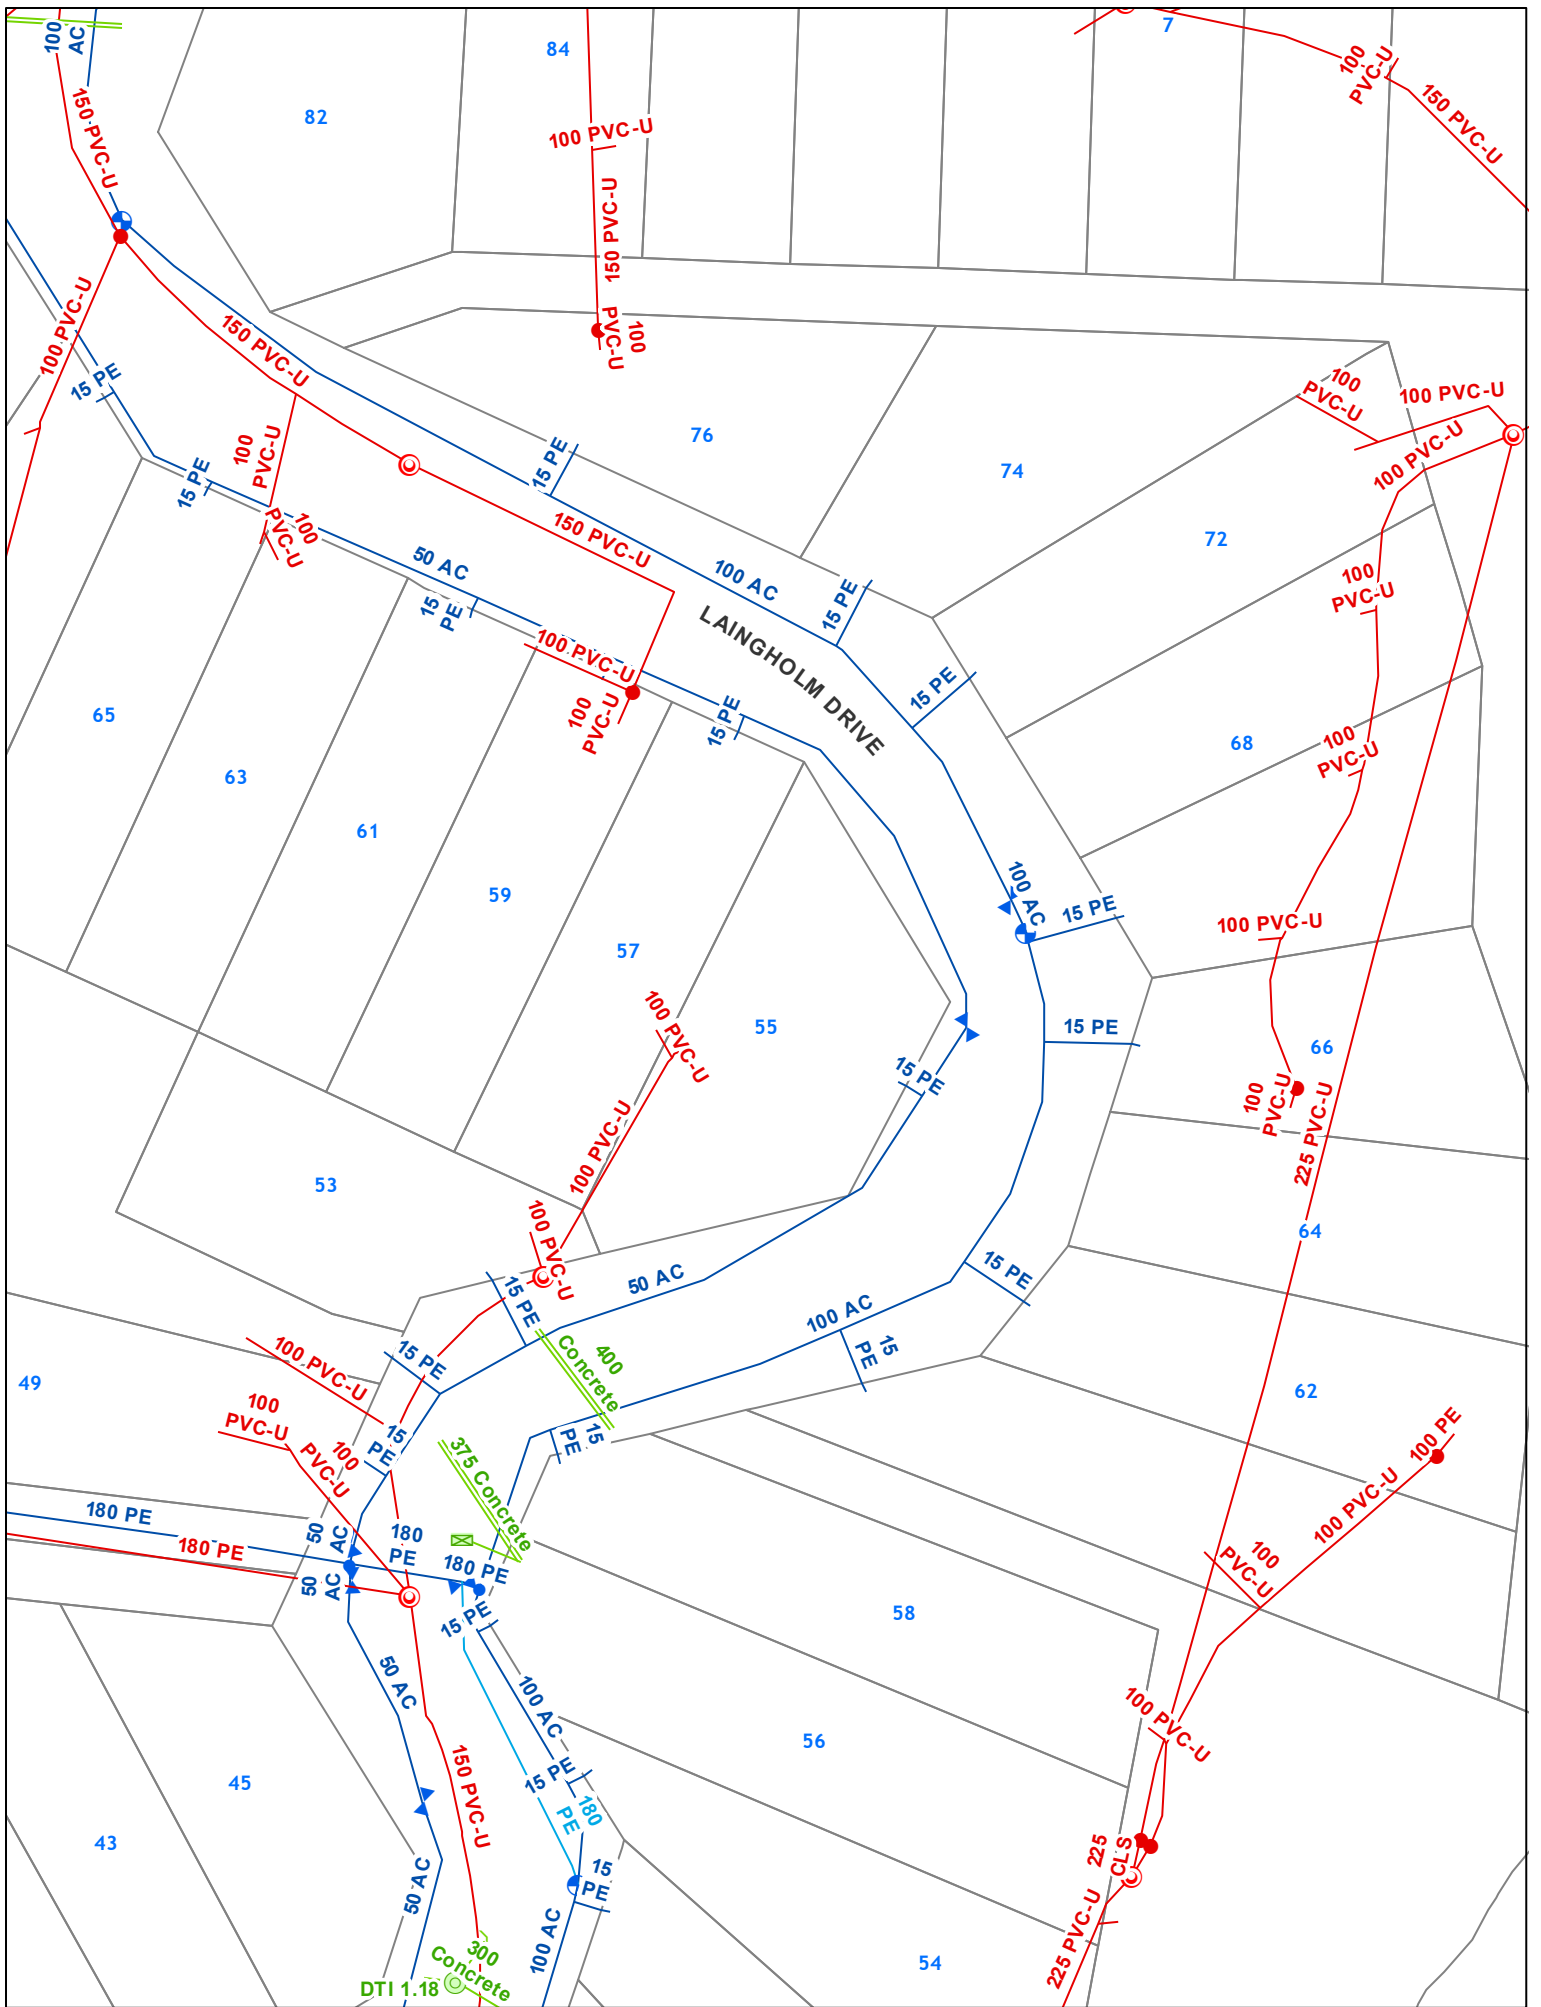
100 AC
84
7
100 PVC-U
150 PVC-U
82
150 PVC-U
100 PVC-U
150 PVC-U
100 PVC-U
100 PVC-U
100 PVC-U
15 PE
150 PVC-U
76
74
100 PVC-U
100 PVC-U
15 PE
100 PVC-U
15 PE
100 PVC-U
150 PVC-U
72
50 AC
100 AC
15 PE
100 PVC-U
15 PE
100 PVC-U
LAINGHOLM DRIVE
100 PVC-U
15 PE
15 PE
65
68
100 PVC-U
63
61
59
100 AC
15 PE
100 PVC-U
57
100 PVC-U
55
15 PE
66
15 PE
100 PVC-U
225 PVC-U
100 PVC-U
53
100 PVC-U
64
50 AC
15 PE
15 PE
400 Concrete
100 AC
15 PE
100 PVC-U
15 PE
49
62
100 PVC-U
15 PE
15 PE
100 PVC-U
375 Concrete
100 PE
180 PE
180 PE
50 AC
180 PE
100 PVC-U
100 PVC-U
50 AC
180 PE
58
15 PE
50 AC
100 AC
56
100 PVC-U
45
150 PVC-U
15 PE
180 PE
43
50 AC
15 PE
225 CLS
100 AC
300 Concrete
54
225 PVC-U
DTI 1.18